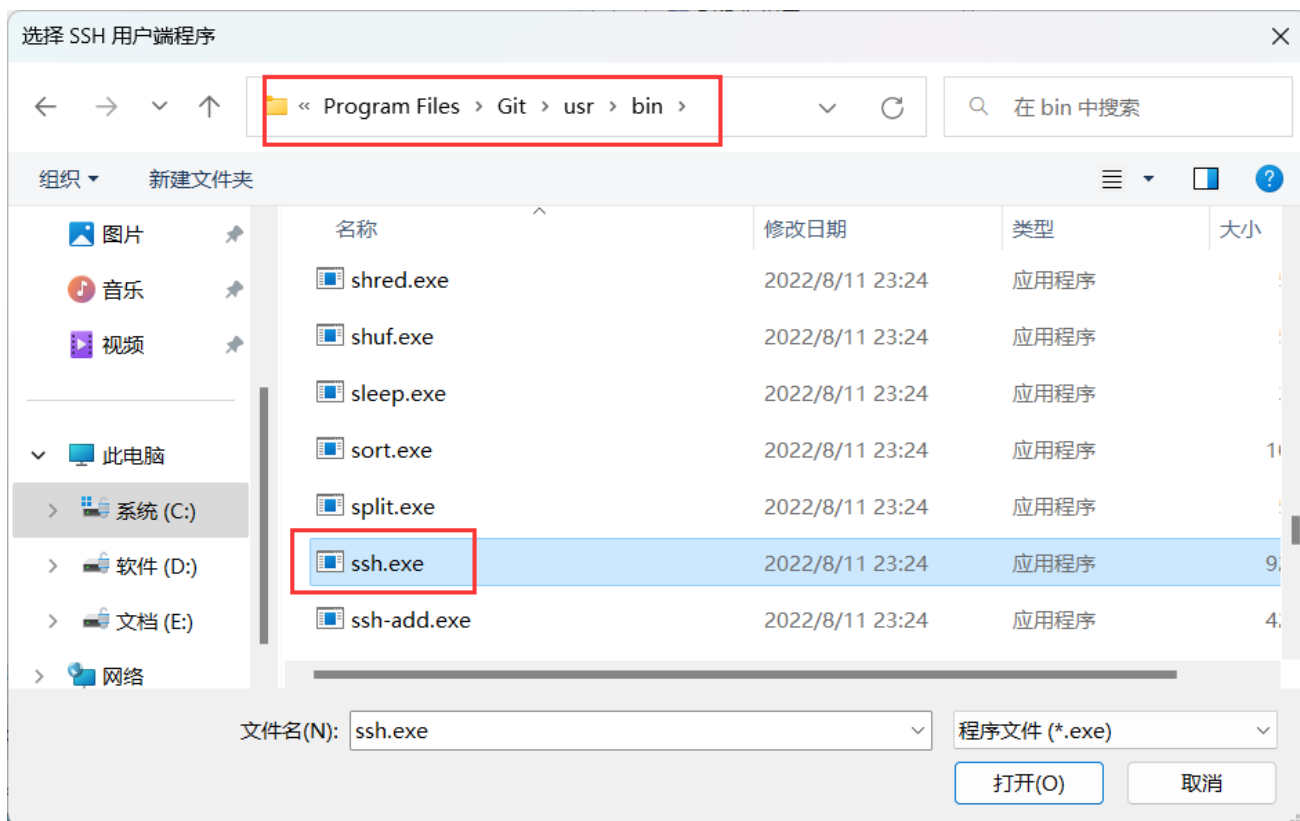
选择 SSH 用户端程序

« Program Files › Git › usr › bin ›

在 bin 中搜索

组织 ▾ 新建文件夹

图片
音乐
视频

此电脑
系统 (C:)
软件 (D:)
文档 (E:)
网络

| 名称 | 修改日期 | 类型 | 大小 |
|---|---|---|---|
| shred.exe | 2022/8/11 23:24 | 应用程序 | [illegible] |
| shuf.exe | 2022/8/11 23:24 | 应用程序 | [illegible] |
| sleep.exe | 2022/8/11 23:24 | 应用程序 | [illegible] |
| sort.exe | 2022/8/11 23:24 | 应用程序 | 1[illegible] |
| split.exe | 2022/8/11 23:24 | 应用程序 | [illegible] |
| ssh.exe | 2022/8/11 23:24 | 应用程序 | 9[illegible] |
| ssh-add.exe | 2022/8/11 23:24 | 应用程序 | 4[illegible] |

文件名(N): ssh.exe
程序文件 (*.exe)
打开(O)
取消